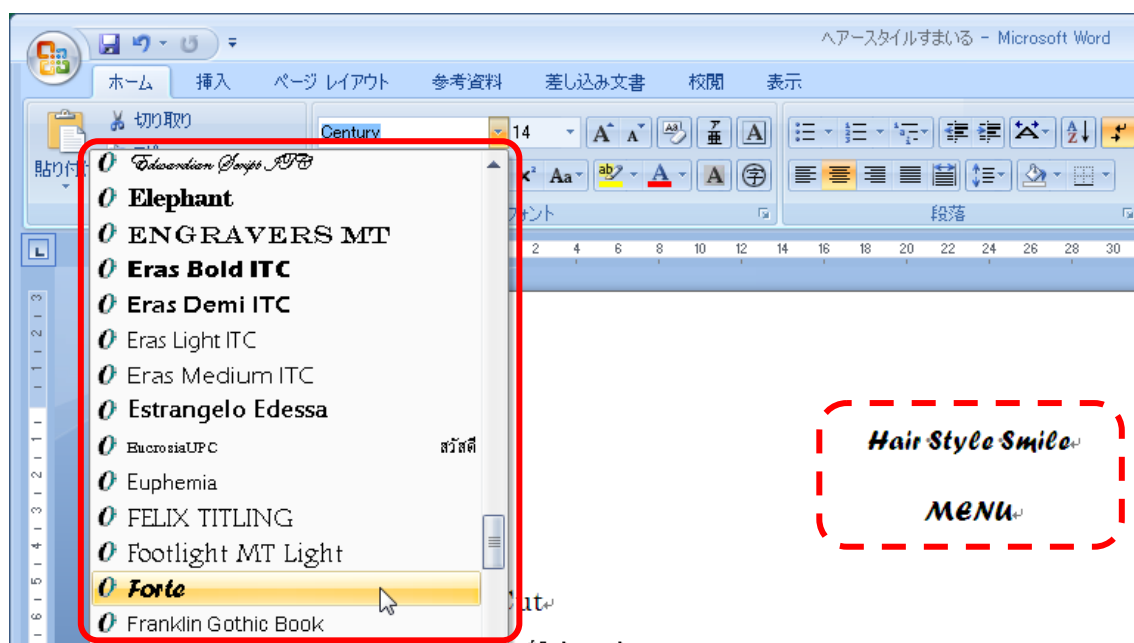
ヘアースタイルすまいる - Microsoft Word

ホーム 挿入 ページ レイアウト 参考資料 差し込み文書 校閲 表示

切り取り

貼り付

Century

14

フォント

段落

Edwardian Script ITC
Elephant
ENGRAVERS MT
Eras Bold ITC
Eras Demi ITC
Eras Light ITC
Eras Medium ITC
Estrangelo Edessa
EucrosiaUPC สวัสดี
Euphemia
FELIX TITLING
Footlight MT Light
Forte
Franklin Gothic Book

2 4 6 8 10 12 14 16 18 20 22 24 26 28 30

Hair Style Smile

MENU

ut